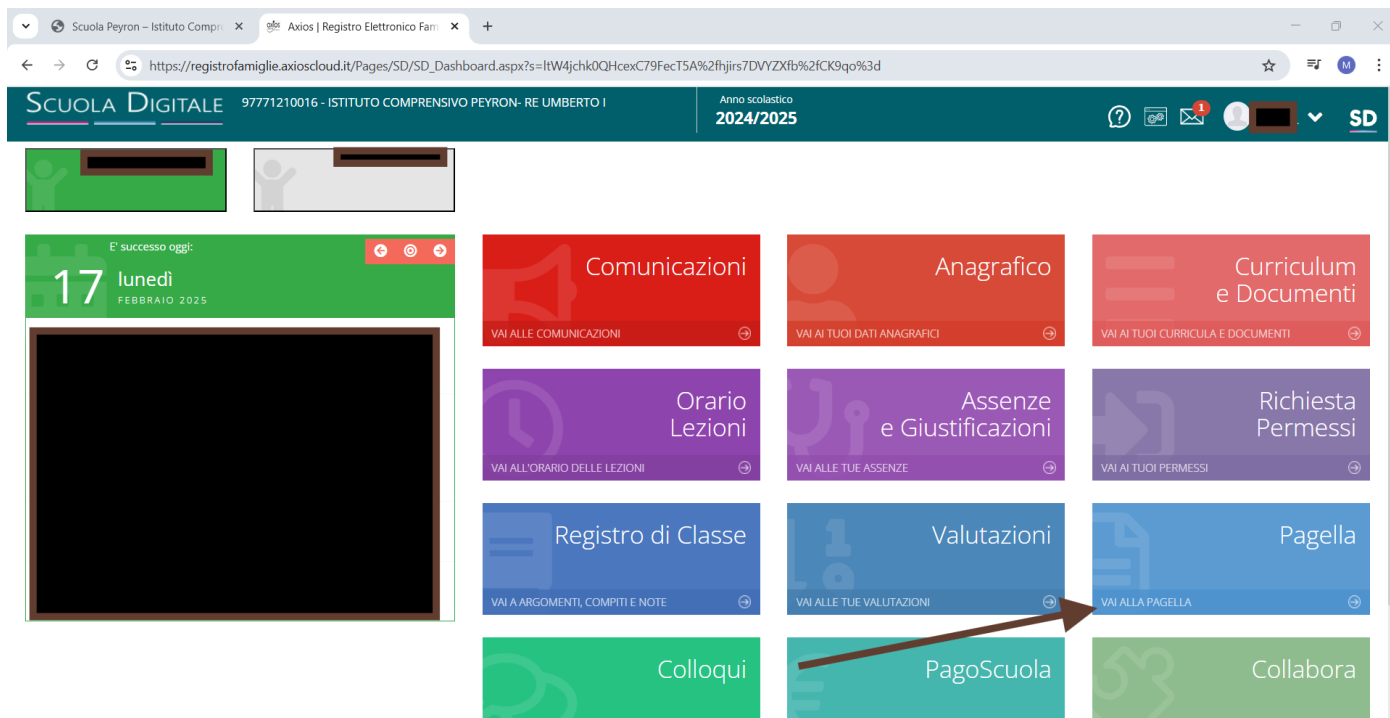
Scuola Peyron – Istituto Compr

Axios | Registro Elettronico Fam

https://registrofamiglie.axioscloud.it/Pages/SD/SD_Dashboard.aspx?s=ItW4jchk0QHcexC79FecT5A%2fhjirs7DVYZXfb%2fCK9qo%3d

M

SCUOLA DIGITALE 97771210016 - ISTITUTO COMPRENSIVO PEYRON- RE UMBERTO I

Anno scolastico
2024/2025

1

SD

E' successo oggi:

17 lunedì
FEBBRAIO 2025

Comunicazioni
VAI ALLE COMUNICAZIONI

Anagrafico
VAI AI TUOI DATI ANAGRAFICI

Curriculum e Documenti
VAI AI TUOI CURRICULA E DOCUMENTI

Orario Lezioni
VAI ALL'ORARIO DELLE LEZIONI

Assenze e Giustificazioni
VAI ALLE TUE ASSENZE

Richiesta Permessi
VAI AI TUOI PERMESSI

Registro di Classe
VAI A ARGOMENTI, COMPITI E NOTE

Valutazioni
VAI ALLE TUE VALUTAZIONI

Pagella
VAI ALLA PAGELLA

Colloqui

PagoScuola

Collabora